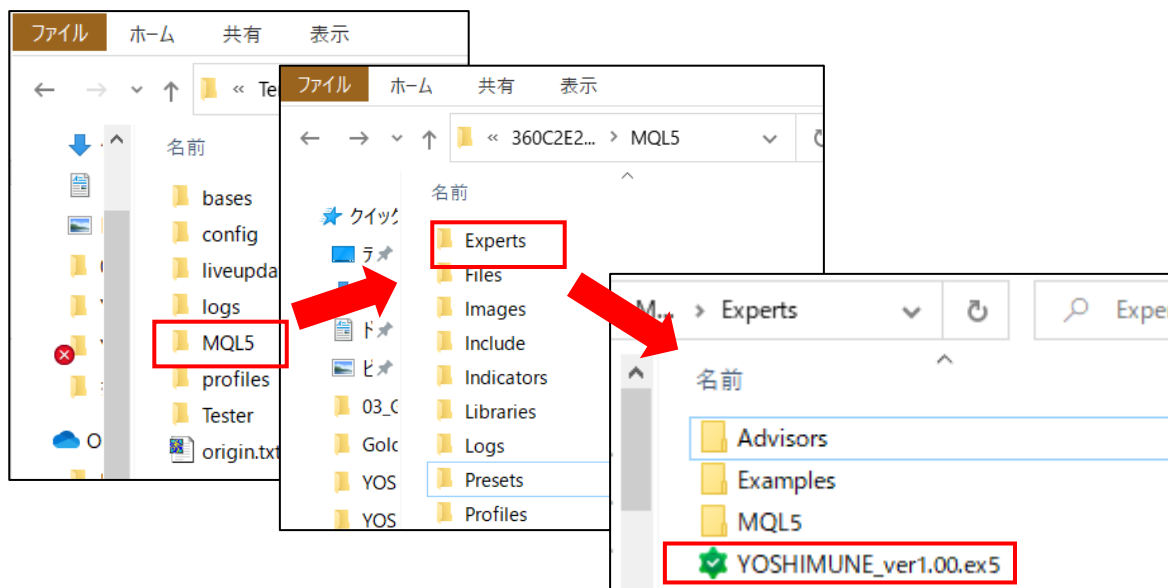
ファイル ホーム 共有 表示

« Te

名前

bases
config
liveupda
logs
MQL5
profiles
Tester
origin.txt

O

ファイル ホーム 共有 表示

« 360C2E2... › MQL5

名前

クイック
デ
ド
ピ
03_C
Gold
YOS
YOS

Experts
Files
Images
Include
Indicators
Libraries
Logs
Presets
Profiles

M... › Experts

Exper

名前

Advisors
Examples
MQL5
YOSHIMUNE_ver1.00.ex5